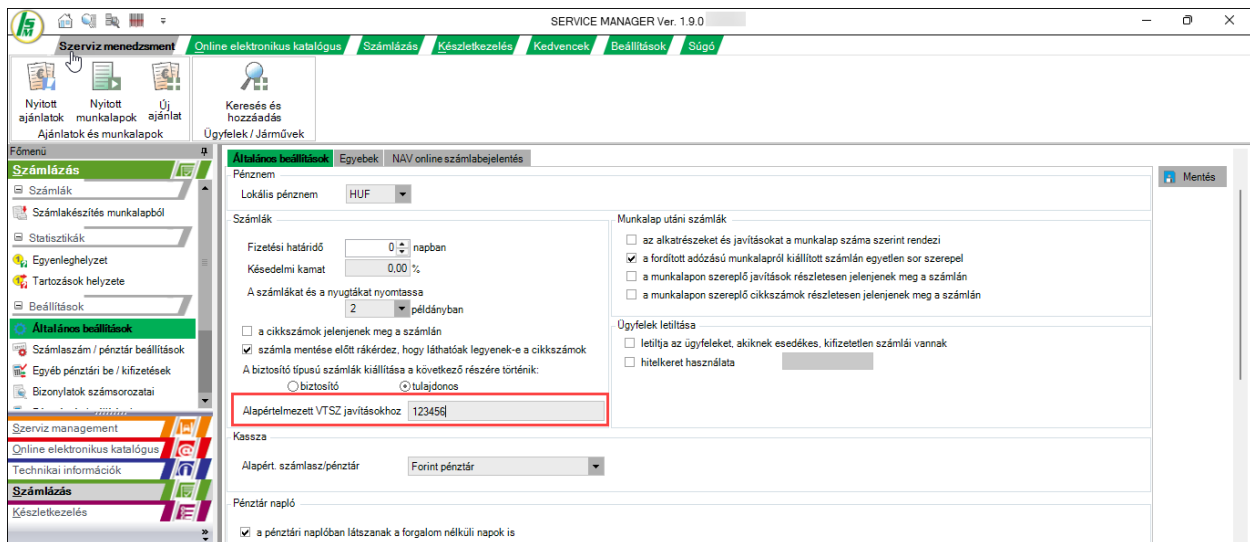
SERVICE MANAGER Ver. 1.9.0

Szerviz menedzsment | Online elektronikus katalógus | Számlázás | Készletkezelés | Kedvencek | Beállítások | Súgó

Nyitott ajánlatok | Nyitott munkalapok | Új ajánlat
Ajánlatok és munkalapok

Keresés és hozzáadás
Ügyfelek / Járművek

Főmenü
Számlázás
Számlák
Számlakészítés munkalapból
Statisztikák
Egyenleghelyzet
Tartozások helyzete
Beállítások
Általános beállítások
Számlaszám / pénztár beállítások
Egyéb pénztári be / kifizetések
Bizonylatok számsorozatai

Szerviz management
Online elektronikus katalógus
Technikai információk
Számlázás
Készletkezelés

Általános beállítások | Egyebek | NAV online számlabejelentés

Mentés

Pénznem
Lokális pénznem HUF

Számlák
Fizetési határidő 0 napban
Késedelmi kamat 0,00 %
A számlákat és a nyugtákat nyomtassa
2 példányban
a cikkszámok jelenjenek meg a számlán
számla mentése előtt rákérdez, hogy láthatóak legyenek-e a cikkszámok
A biztosító típusú számlák kiállítása a következő részére történik:
biztosító tulajdonos
Alapértelmezett VTSZ javításokhoz 123456

Munkalap utáni számlák
az alkatrészeket és javításokat a munkalap száma szerint rendezi
a fordított adózású munkalapról kiállított számlán egyetlen sor szerepel
a munkalapon szereplő javítások részletesen jelenjenek meg a számlán
a munkalapon szereplő cikkszámok részletesen jelenjenek meg a számlán

Ügyfelek letiltása
letiltja az ügyfeleket, akiknek esedékes, kifizetetlen számlái vannak
hitelkeret használata

Kassza
Alapért. számlasz/pénztár Forint pénztár

Pénztár napló
a pénztári naplóban látszanak a forgalom nélküli napok is